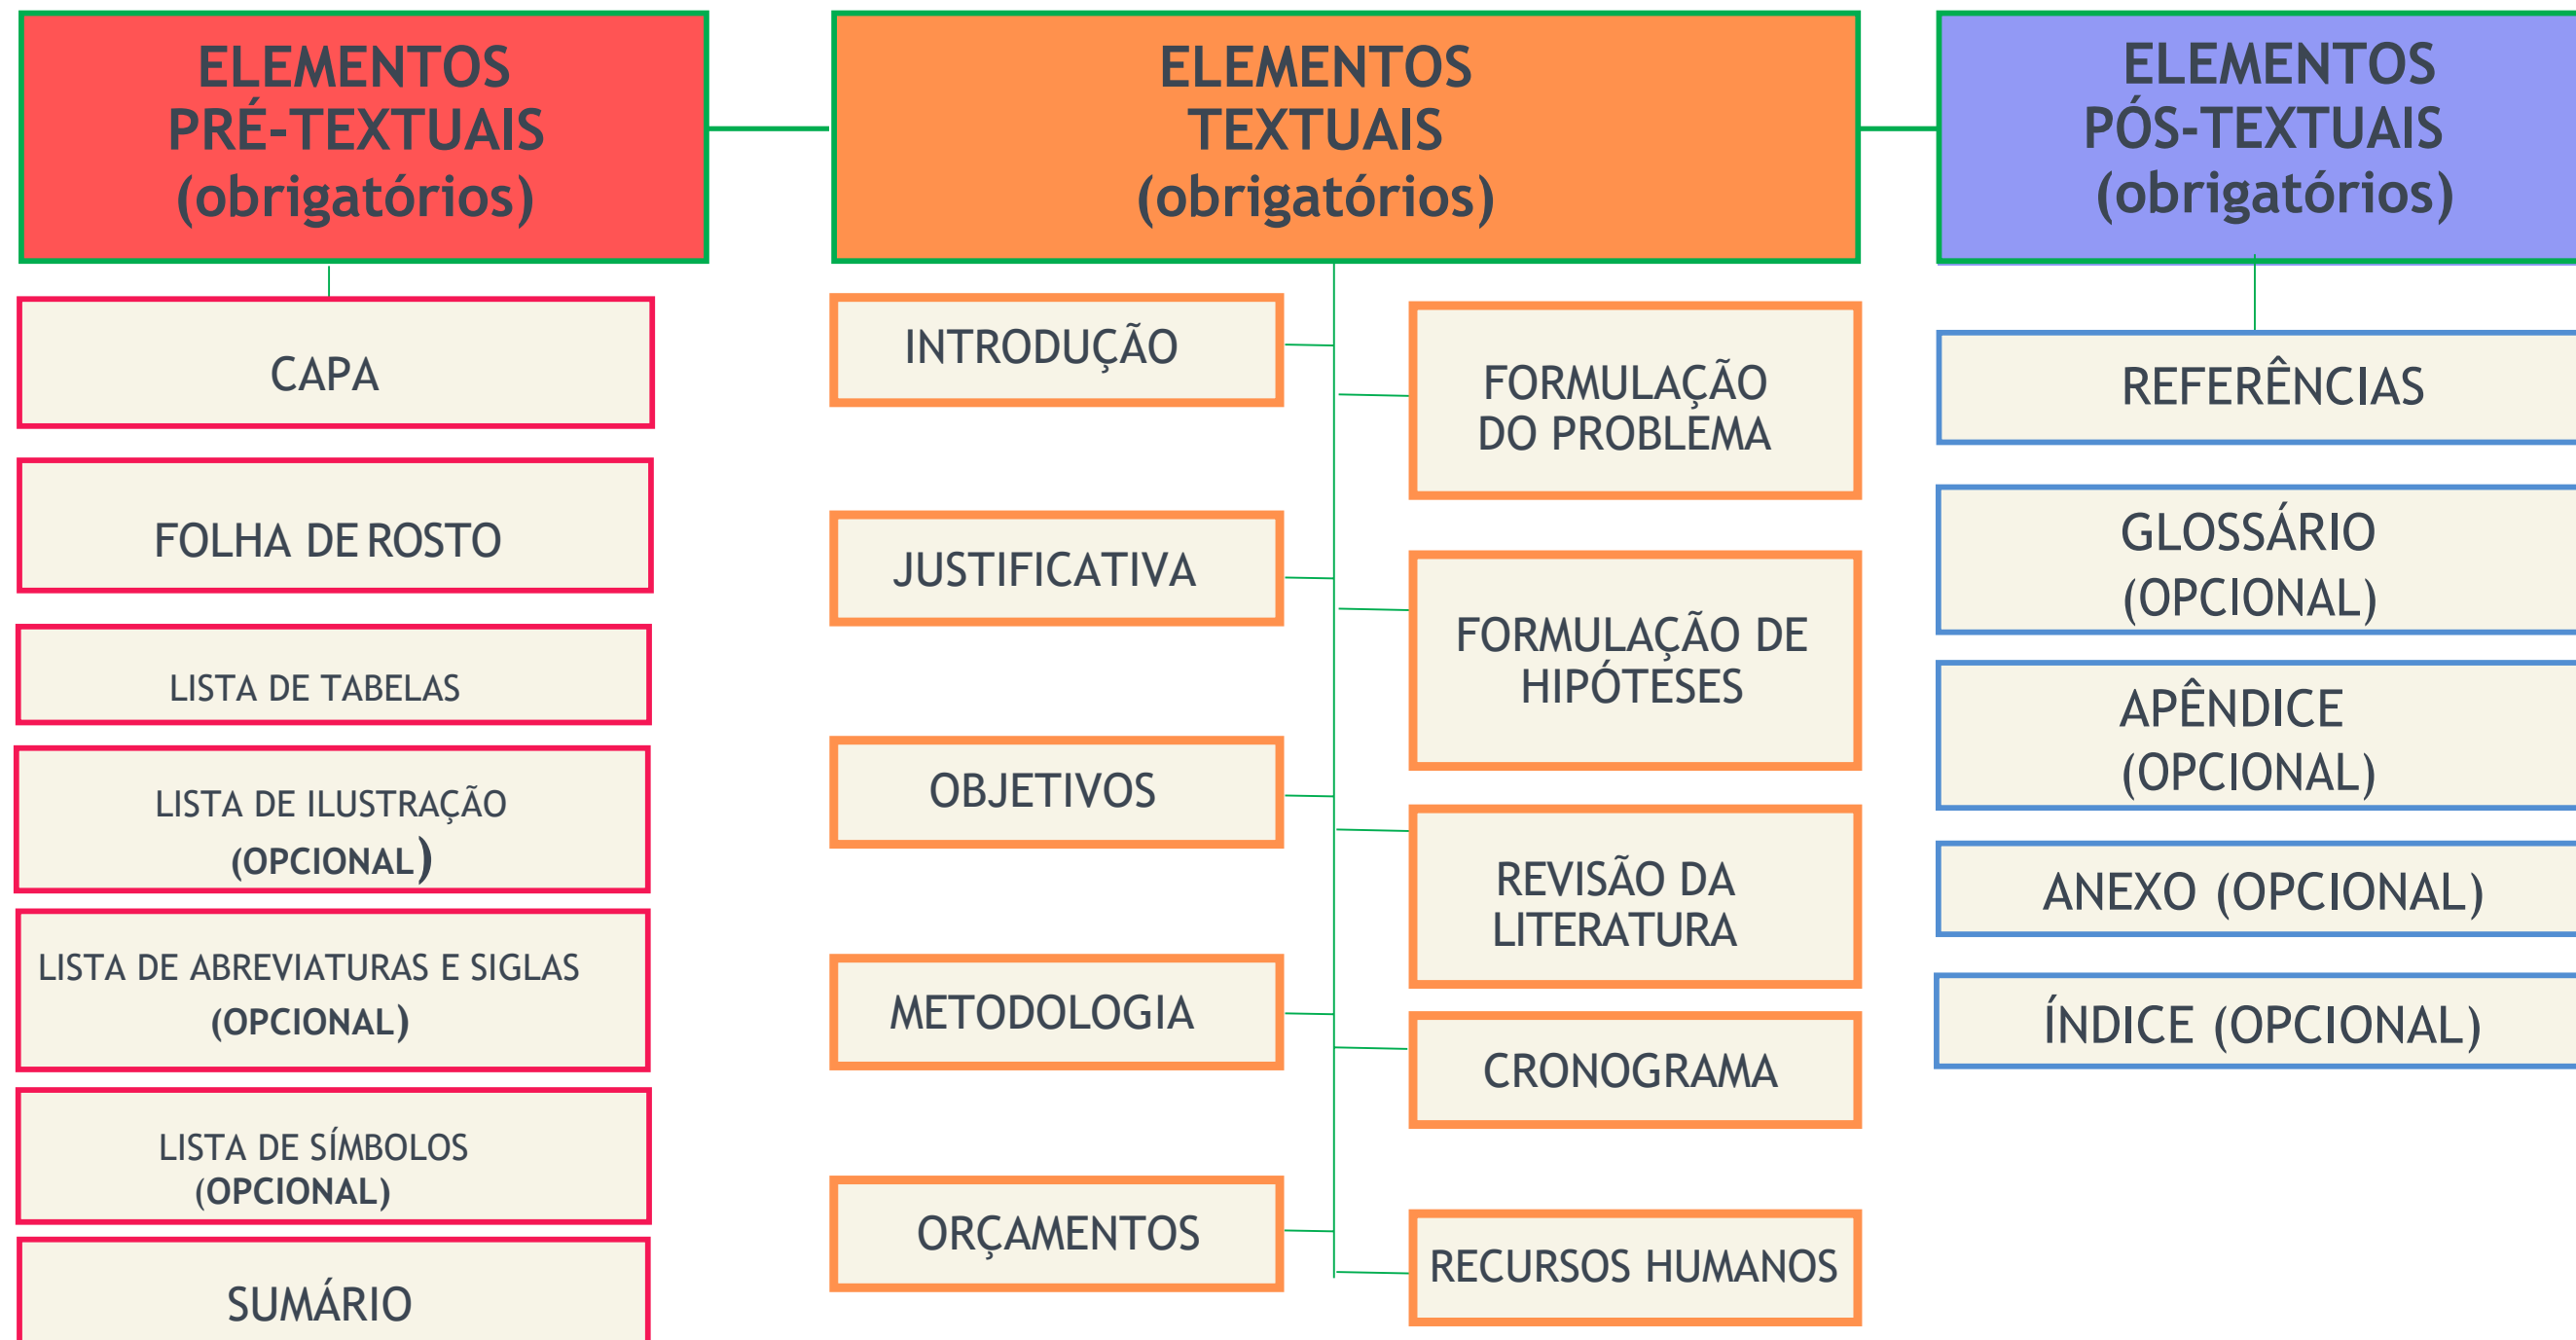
ELEMENTOS PRÉ-TEXTUAIS (obrigatórios)

CAPA

FOLHA DE ROSTO

LISTA DE TABELAS

LISTA DE ILUSTRAÇÃO (OPCIONAL)

LISTA DE ABREVIATURAS E SIGLAS (OPCIONAL)

LISTA DE SÍMBOLOS (OPCIONAL)

SUMÁRIO

ELEMENTOS TEXTUAIS (obrigatórios)

INTRODUÇÃO

FORMULAÇÃO DO PROBLEMA

JUSTIFICATIVA

FORMULAÇÃO DE HIPÓTESES

OBJETIVOS

REVISÃO DA LITERATURA

METODOLOGIA

CRONOGRAMA

ORÇAMENTOS

RECURSOS HUMANOS

ELEMENTOS PÓS-TEXTUAIS (obrigatórios)

REFERÊNCIAS

GLOSSÁRIO (OPCIONAL)

APÊNDICE (OPCIONAL)

ANEXO (OPCIONAL)

ÍNDICE (OPCIONAL)